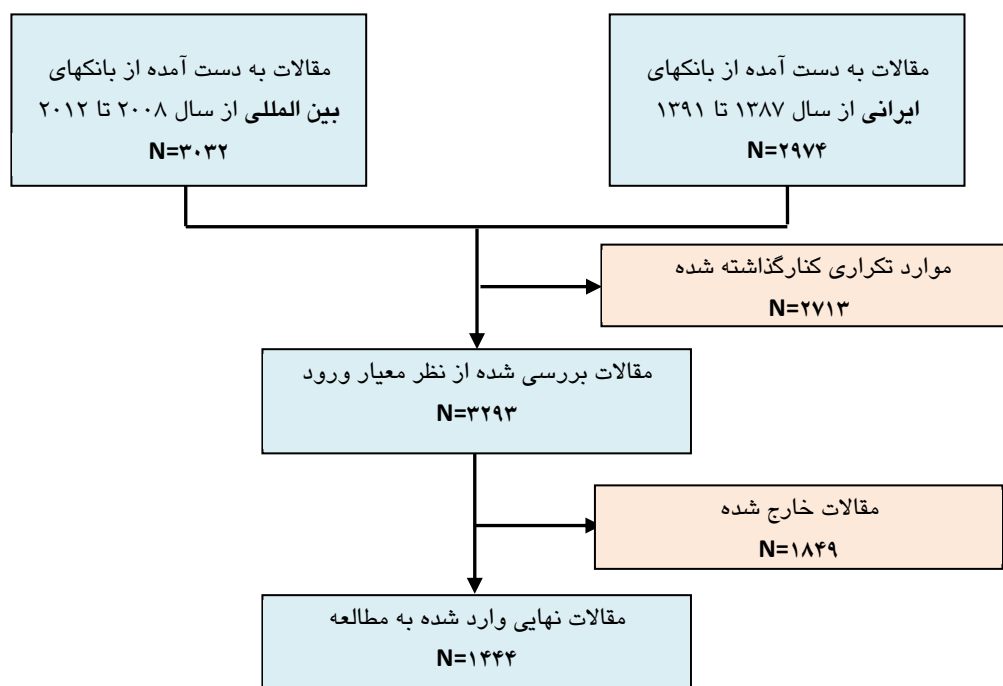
مقالات به دست آمده از بانکهای ایرانی از سال ۱۳۸۷ تا ۱۳۹۱
N=۲۹۷۴

مقالات به دست آمده از بانکهای بین المللی از سال ۲۰۰۸ تا ۲۰۱۲
N=۳۰۳۲

موارد تکراری کنارگذاشته شده
N=۲۷۱۳

مقالات بررسی شده از نظر معیار ورود
N=۳۲۹۳

مقالات خارج شده
N=۱۸۴۹

مقالات نهایی وارد شده به مطالعه
N=۱۴۴۴